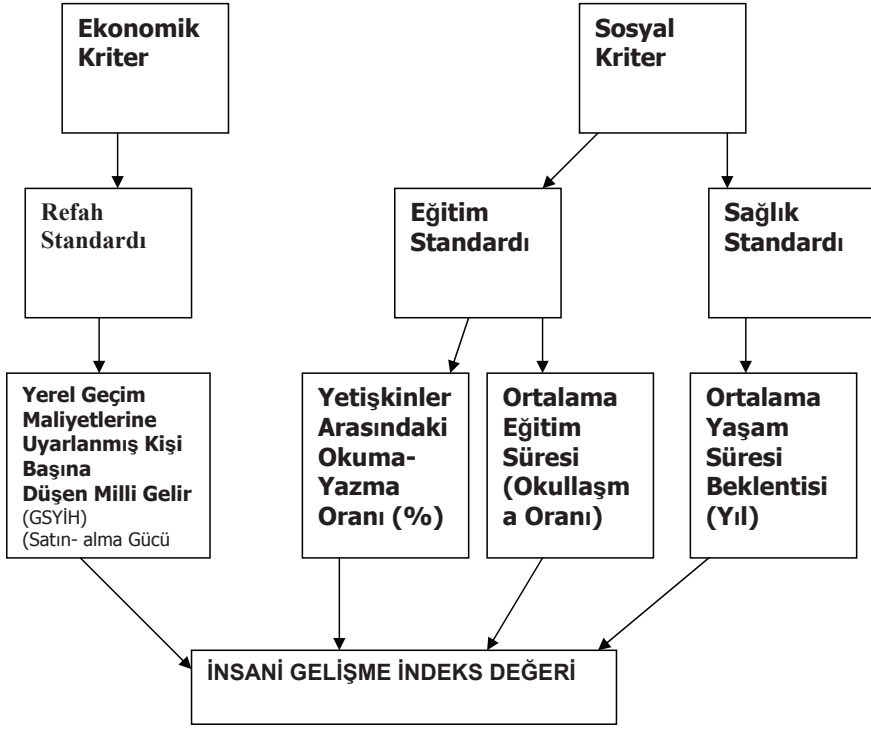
Ekonomik Kriter

Sosyal Kriter

Refah Standardı

Eğitim Standardı

Sağlık Standardı

Yerel Geçim Maliyetlerine Uyarlanmış Kişi Başına Düşen Milli Gelir (GSYİH) (Satın- alma Gücü

Yetişkinler Arasındaki Okuma-Yazma Oranı (%)

Ortalama Eğitim Süresi (Okullaşm a Oranı)

Ortalama Yaşam Süresi Beklentisi (Yıl)

İNSANİ GELİŞME İNDEKS DEĞERİ